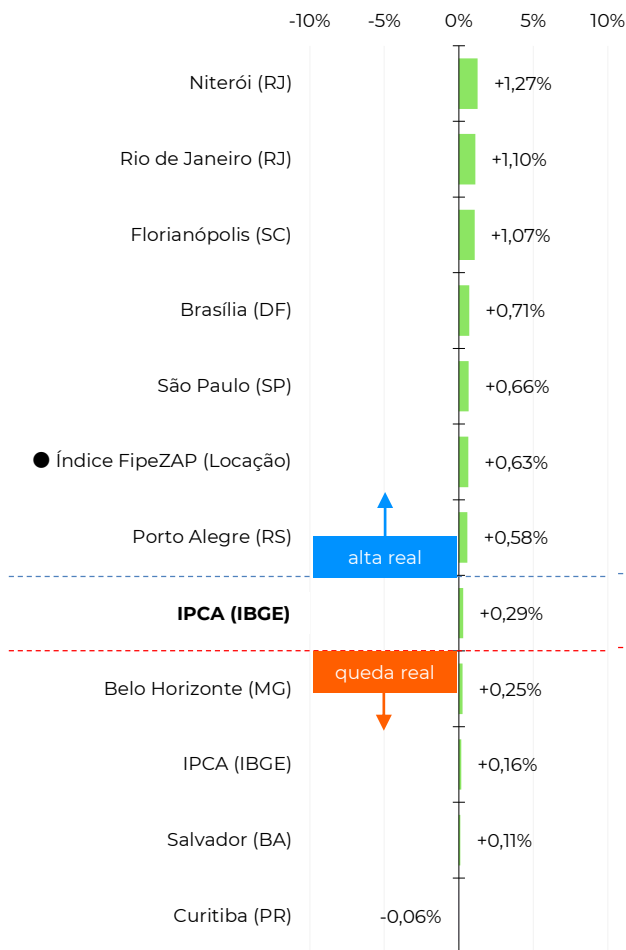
-10% -5% 0% 5% 10%

| | |
|---|---|
| Niterói (RJ) | +1,27% |
| Rio de Janeiro (RJ) | +1,10% |
| Florianópolis (SC) | +1,07% |
| Brasília (DF) | +0,71% |
| São Paulo (SP) | +0,66% |
| Índice FipeZAP (Locação) | +0,63% |
| Porto Alegre (RS) | +0,58% |
| **IPCA (IBGE)** | +0,29% |
| Belo Horizonte (MG) | +0,25% |
| IPCA (IBGE) | +0,16% |
| Salvador (BA) | +0,11% |
| Curitiba (PR) | -0,06% |

alta real

queda real